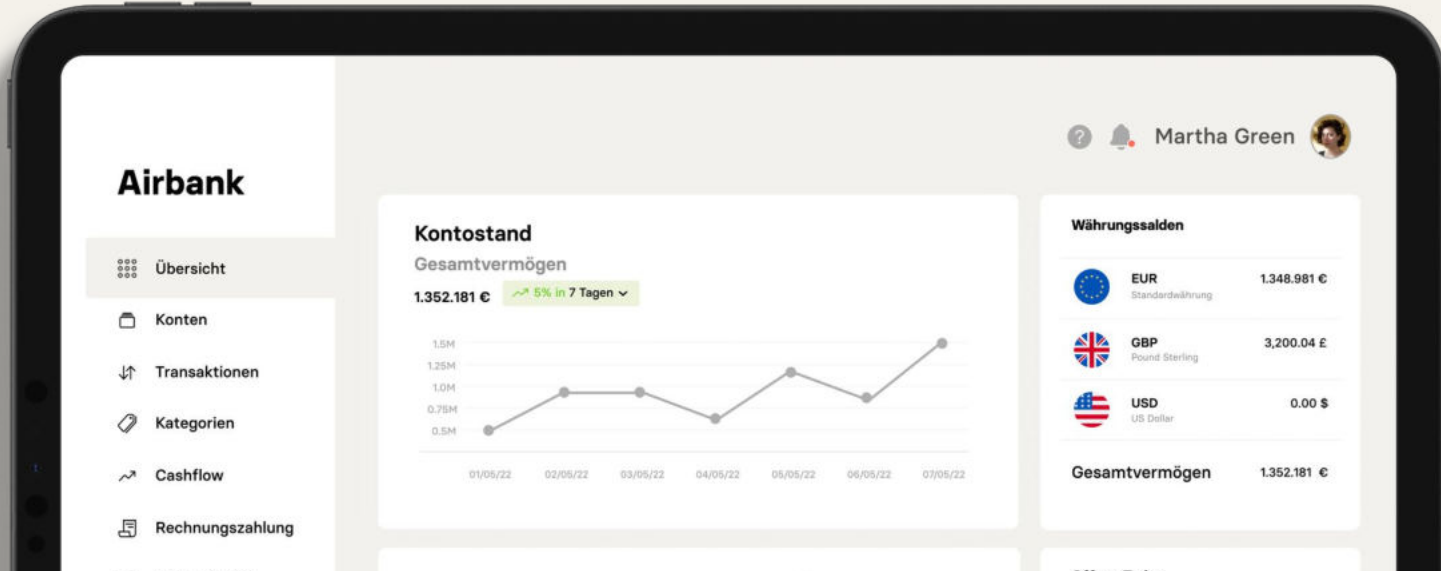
Martha Green

Airbank

Übersicht

Konten

Transaktionen

Kategorien

Cashflow

Rechnungszahlung

Kontostand

Gesamtvermögen

1.352.181 € 5% in 7 Tagen

1.5M
1.25M
1.0M
0.75M
0.5M

01/05/22 02/05/22 03/05/22 04/05/22 05/05/22 06/05/22 07/05/22

Währungssalden

EUR
Standardwährung
1.348.981 €

GBP
Pound Sterling
3,200.04 £

USD
US Dollar
0.00 $

Gesamtvermögen 1.352.181 €